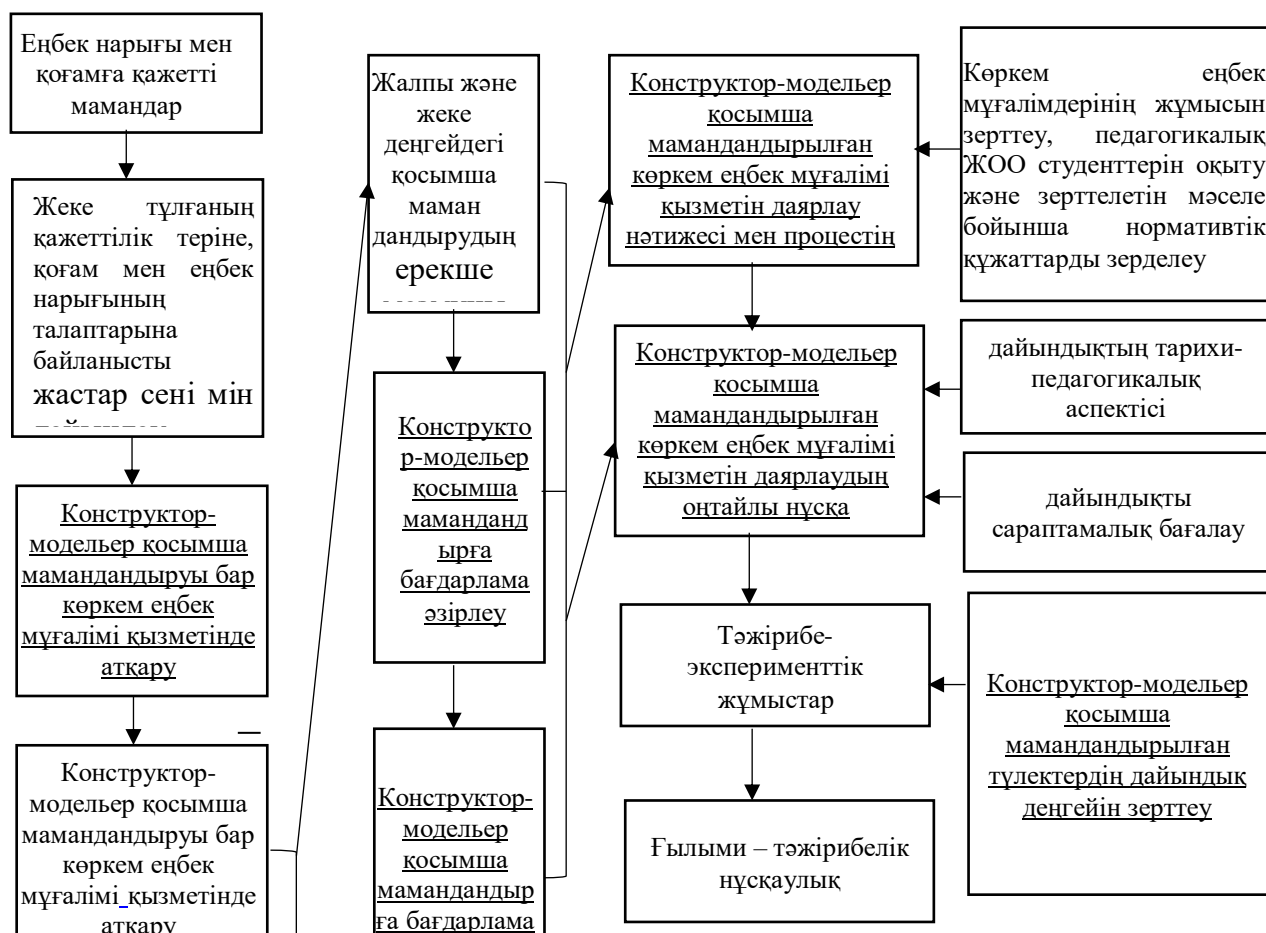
Еңбек нарығы мен қоғамға қажетті мамандар

Жеке тұлғаның қажеттілік теріне, қоғам мен еңбек нарығының талаптарына байланысты жастар сені мін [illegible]

Конструктор-модельер қосымша мамандандыруы бар көркем еңбек мұғалімі қызметінде атқару

Конструктор-модельер қосымша мамандандыруы бар көркем еңбек мұғалімі қызметінде атқару

Жалпы және жеке деңгейдегі қосымша маман дандырудың ерекше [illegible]

Конструктор-модельер қосымша мамандандырға бағдарлама әзірлеу

Конструктор-модельер қосымша мамандандырға бағдарлама

Конструктор-модельер қосымша мамандандырылған көркем еңбек мұғалімі қызметін даярлау нәтижесі мен процестің

Конструктор-модельер қосымша мамандандырылған көркем еңбек мұғалімі қызметін даярлаудың оңтайлы нұсқа

Тәжірибе-эксперименттік жұмыстар

Ғылыми – тәжірибелік нұсқаулық

Көркем еңбек мұғалімдерінің жұмысын зерттеу, педагогикалық ЖОО студенттерін оқыту және зерттелетін мәселе бойынша нормативтік құжаттарды зерделеу

дайындықтың тарихи-педагогикалық аспектісі

дайындықты сараптамалық бағалау

Конструктор-модельер қосымша мамандандырылған түлектердің дайындық деңгейін зерттеу